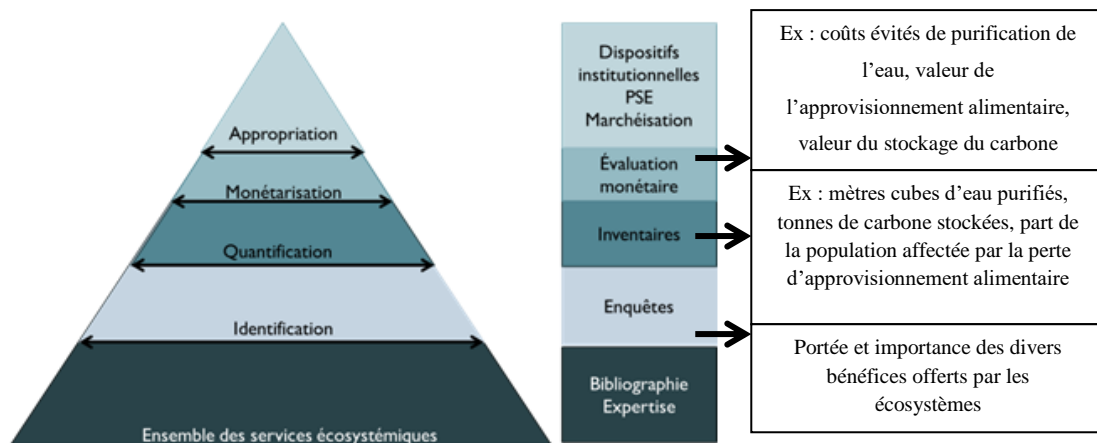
Appropriation

Monétarisation

Quantification

Identification

Ensemble des services écosystémiques

Dispositifs institutionnelles PSE Marchéisation

Évaluation monétaire

Inventaires

Enquêtes

Bibliographie Expertise

Ex : coûts évités de purification de l'eau, valeur de l'approvisionnement alimentaire, valeur du stockage du carbone

Ex : mètres cubes d'eau purifiés, tonnes de carbone stockées, part de la population affectée par la perte d'approvisionnement alimentaire

Portée et importance des divers bénéfices offerts par les écosystèmes